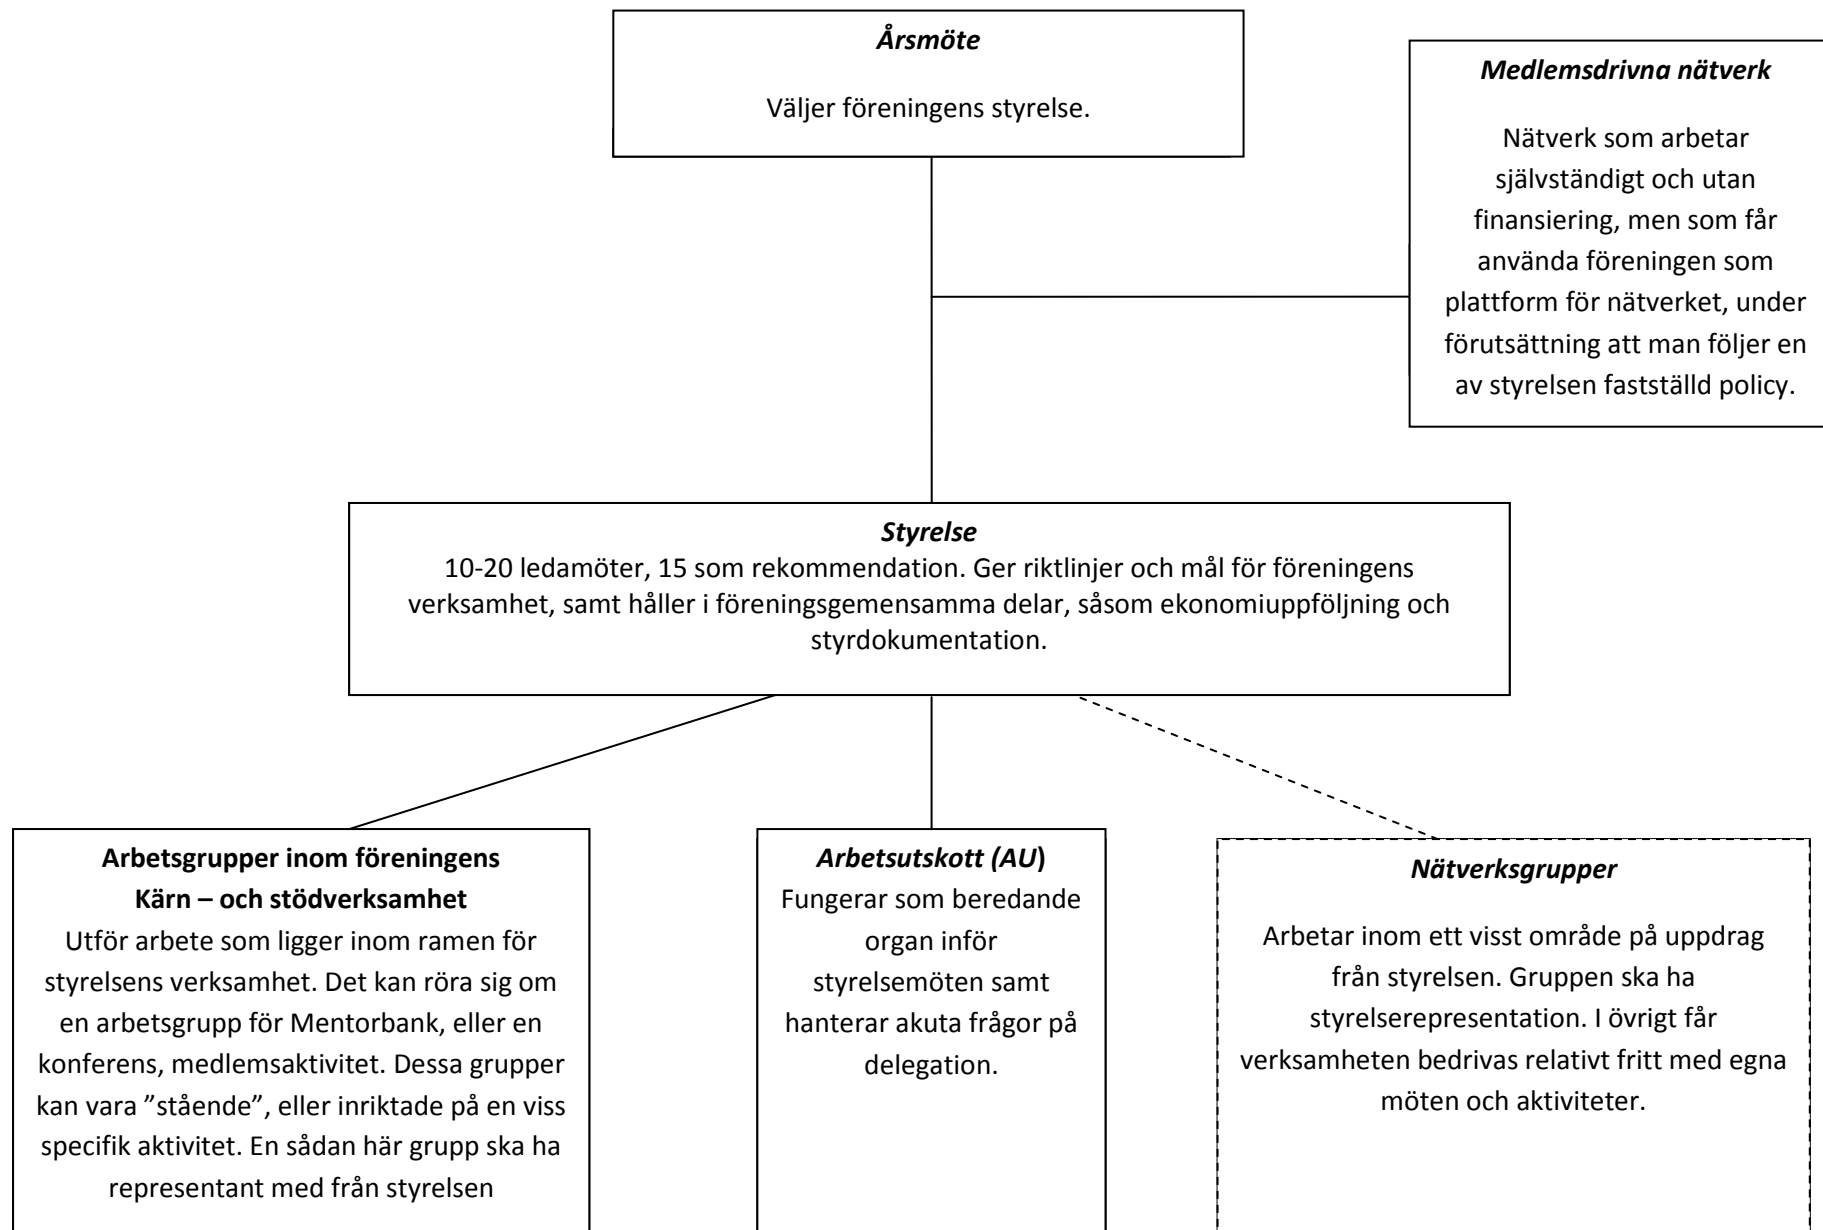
Årsmöte

Väljer föreningens styrelse.

Medlemsdrivna nätverk

Nätverk som arbetar självständigt och utan finansiering, men som får använda föreningen som plattform för nätverket, under förutsättning att man följer en av styrelsen fastställd policy.

Styrelse

10-20 ledamöter, 15 som rekommendation. Ger riktlinjer och mål för föreningens verksamhet, samt håller i föreningsgemensamma delar, såsom ekonomiuppföljning och styrdokumentation.

Arbetsgrupper inom föreningens Kärn – och stödverksamhet

Utför arbete som ligger inom ramen för styrelsens verksamhet. Det kan röra sig om en arbetsgrupp för Mentorbank, eller en konferens, medlemsaktivitet. Dessa grupper kan vara ”stående”, eller inriktade på en viss specifik aktivitet. En sådan här grupp ska ha representant med från styrelsen

Arbetsutskott (AU)

Fungerar som beredande organ inför styrelsemöten samt hanterar akuta frågor på delegation.

Nätverksgrupper

Arbetar inom ett visst område på uppdrag från styrelsen. Gruppen ska ha styrelserepresentation. I övrigt får verksamheten bedrivas relativt fritt med egna möten och aktiviteter.